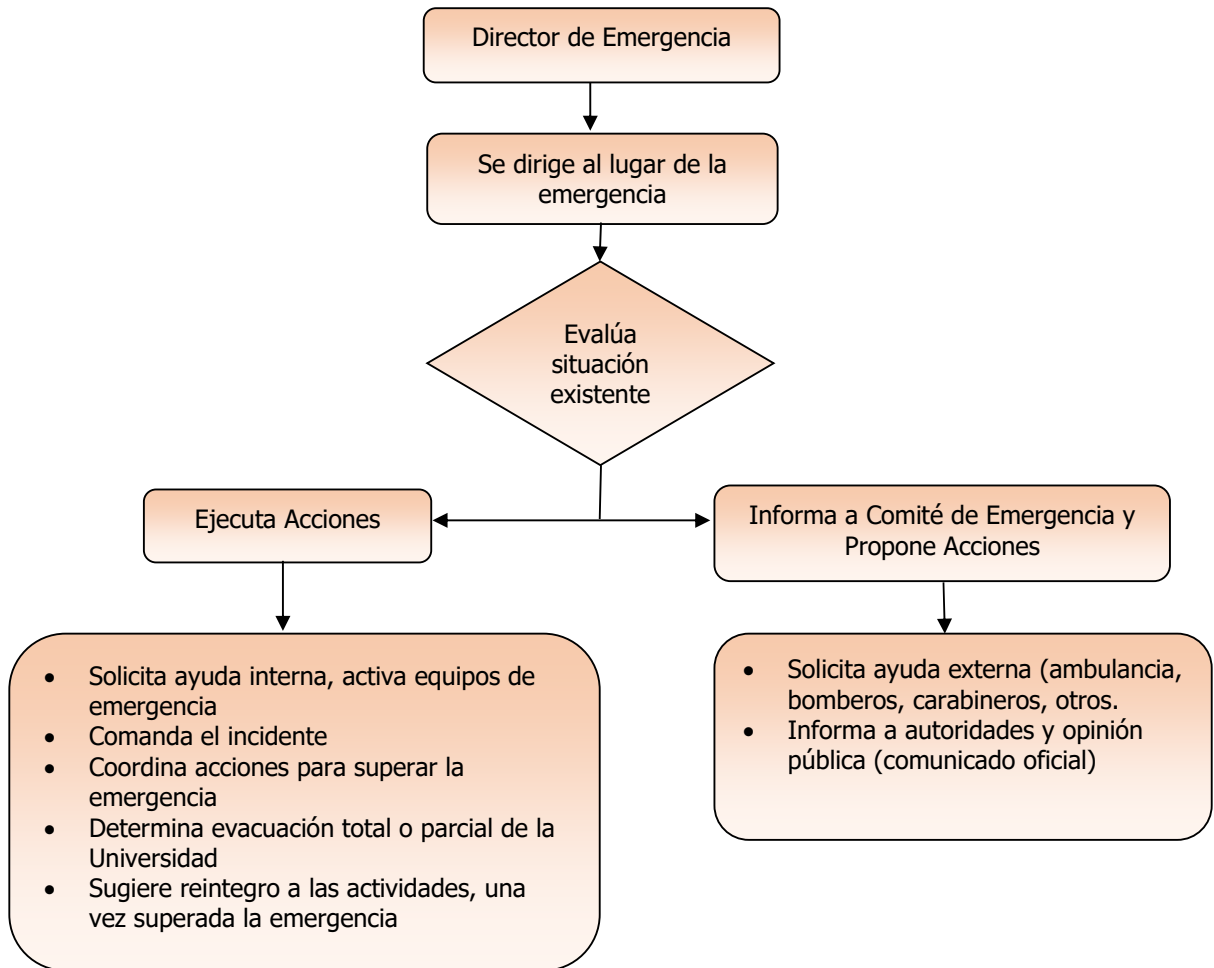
Director de Emergencia

Se dirige al lugar de la emergencia

Evalúa situación existente

Ejecuta Acciones

Informa a Comité de Emergencia y Propone Acciones

- Solicita ayuda interna, activa equipos de emergencia
- Comanda el incidente
- Coordina acciones para superar la emergencia
- Determina evacuación total o parcial de la Universidad
- Sugiere reintegro a las actividades, una vez superada la emergencia

- Solicita ayuda externa (ambulancia, bomberos, carabineros, otros.
- Informa a autoridades y opinión pública (comunicado oficial)